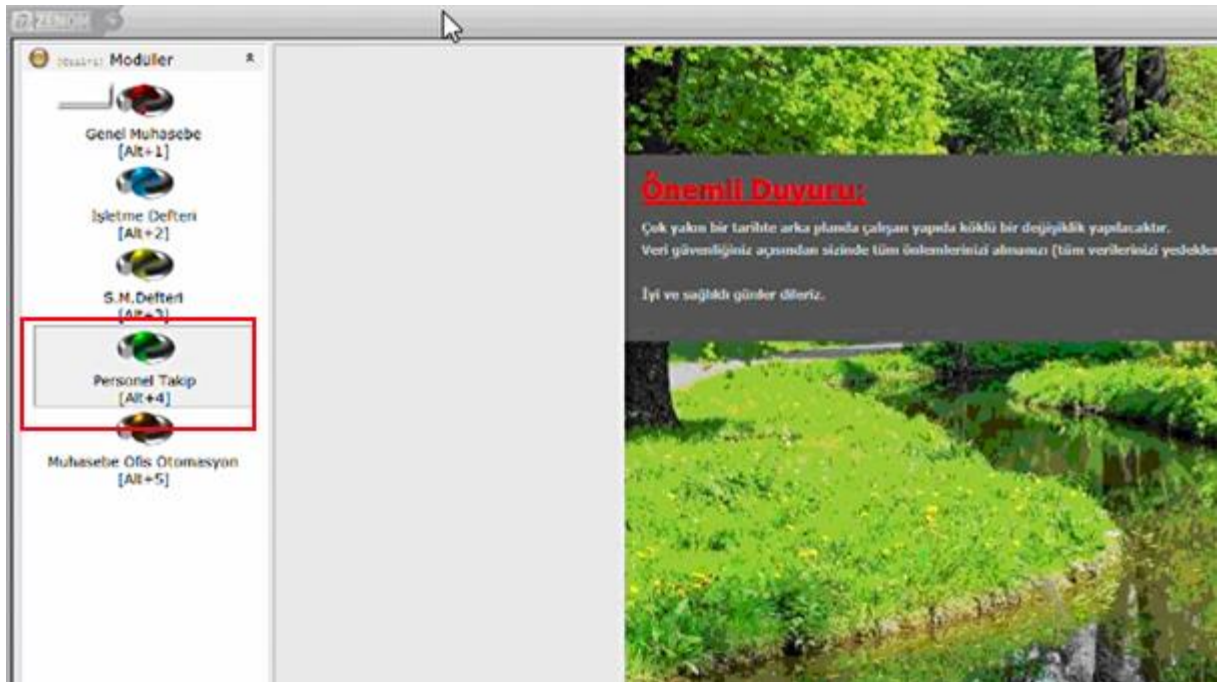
ZENON

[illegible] Modüller

Genel Muhasebe
[Alt+1]

İşletme Defteri
[Alt+2]

S.M.Defteri
[Alt+3]

Personel Takip
[Alt+4]

Muhasebe Ofis Otomasyon
[Alt+5]

Önemli Duyuru:

Çok yakın bir tarihte arka planda çalışan yapıda köklü bir değişiklik yapılacaktır.
Veri güvenliğiniz açısından sizinde tüm önlemlerinizi almanızı (tüm verilerinizi yedekler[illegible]

İyi ve sağlıklı günler dileriz.